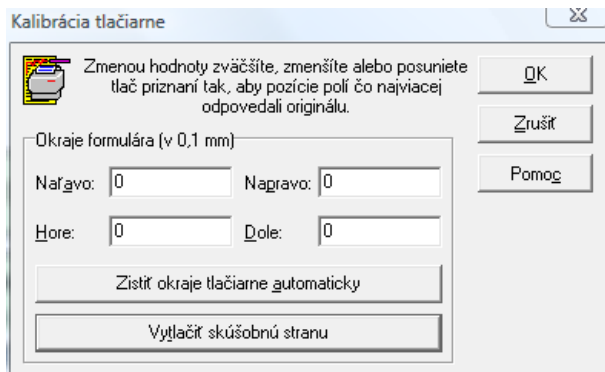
Kalibrácia tlačiarne

Zmenou hodnoty zväčšíte, zmenšíte alebo posuniete tlač priznaní tak, aby pozície polí čo najviac odpovedali originálu.

OK

Zrušiť

Pomoc

Okraje formulára (v 0,1 mm)

Naľavo: 0

Napravo: 0

Hore: 0

Dole: 0

Zistiť okraje tlačiarne automaticky

Vytlačiť skúšobnú stranu